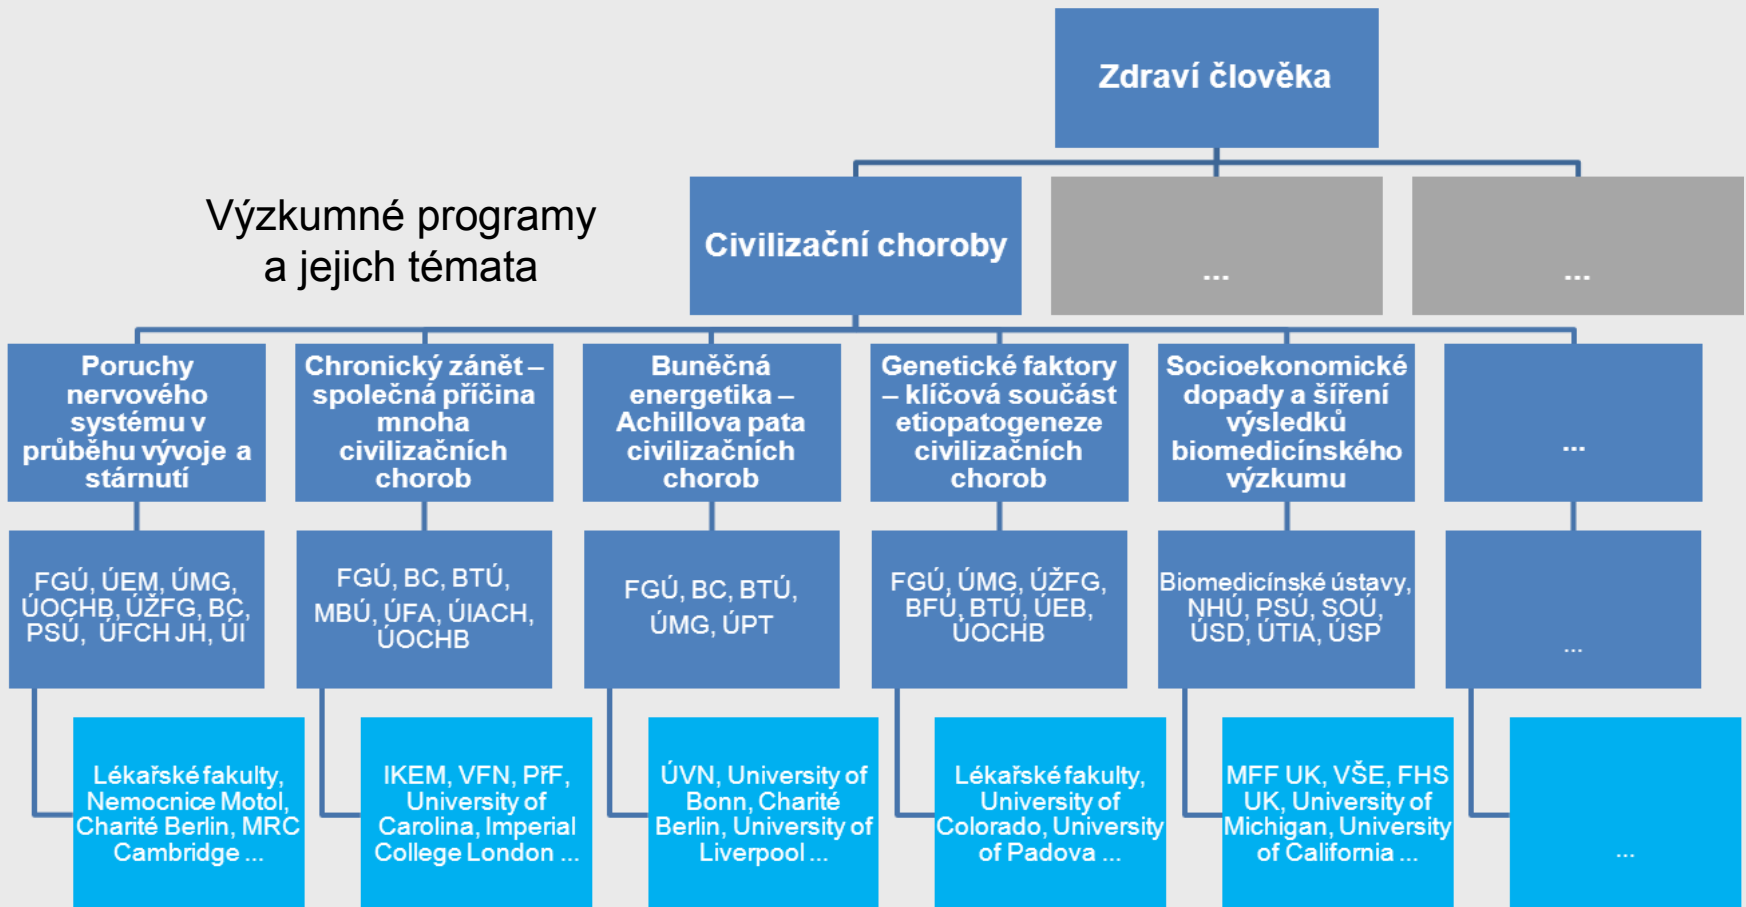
Zdraví člověka

Výzkumné programy a jejich témata

Civilizační choroby

...

...

Poruchy nervového systému v průběhu vývoje a stárnutí

Chronický zánět – společná příčina mnoha civilizačních chorob

Buněčná energetika – Achillova pata civilizačních chorob

Genetické faktory – klíčová součást etiopatogeneze civilizačních chorob

Socioekonomické dopady a šíření výsledků biomedicínského výzkumu

...

FGÚ, ÚEM, ÚMG, ÚOCHB, ÚŽFG, BC, PSÚ, ÚFCH JH, ÚI

FGÚ, BC, BTÚ, MBÚ, ÚFA, ÚIACH, ÚOCHB

FGÚ, BC, BTÚ, ÚMG, ÚPT

FGÚ, ÚMG, ÚŽFG, BFÚ, BTÚ, ÚEB, ÚOCHB

Biomedicínské ústavy, NHÚ, PSÚ, SOÚ, ÚSD, ÚTIA, ÚSP

...

Lékařské fakulty, Nemocnice Motol, Charité Berlin, MRC Cambridge ...

IKEM, VFN, PřF, University of Carolina, Imperial College London ...

ÚVN, University of Bonn, Charité Berlin, University of Liverpool ...

Lékařské fakulty, University of Colorado, University of Padova ...

MFF UK, VŠE, FHS UK, University of Michigan, University of California ...

...